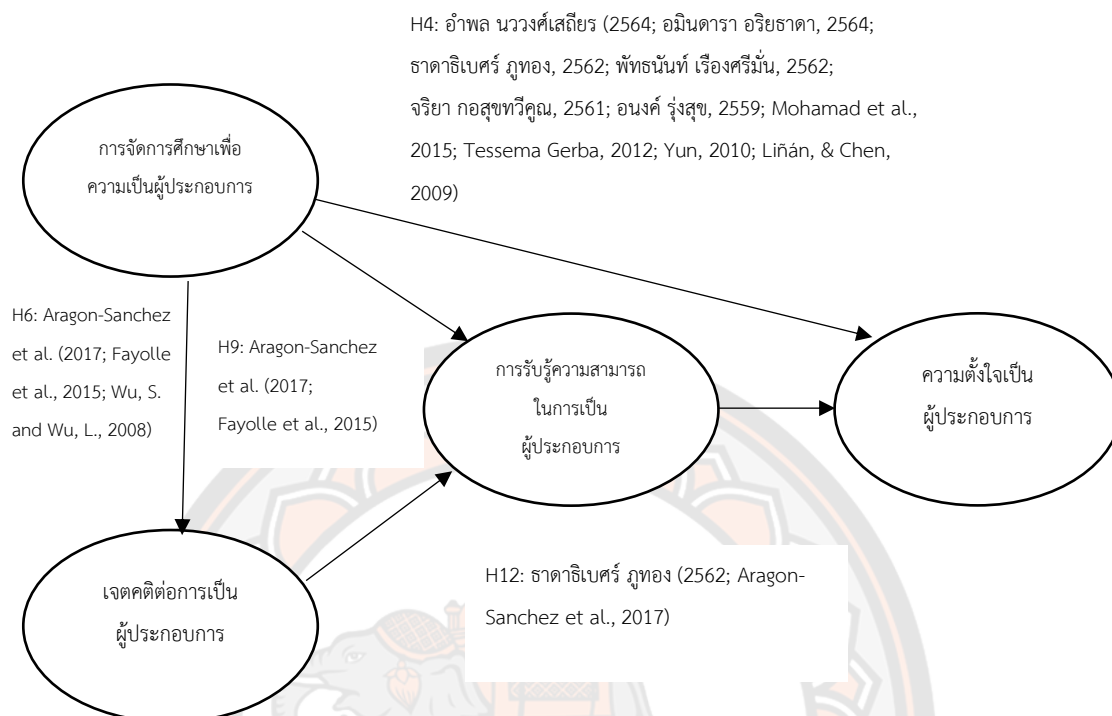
H4: อำพล นววงศ์เสถียร (2564; อมินดารา อริยธาดา, 2564; ธาดาธิเบศร์ ภูทอง, 2562; พัทธนันท์ เรืองศรีมั่น, 2562; จริยา กอสุขทวีคูณ, 2561; อนงค์ รุ่งสุข, 2559; Mohamad et al., 2015; Tessema Gerba, 2012; Yun, 2010; Liñán, & Chen, 2009)

การจัดการศึกษาเพื่อความเป็นผู้ประกอบการ

H6: Aragon-Sanchez et al. (2017; Fayolle et al., 2015; Wu, S. and Wu, L., 2008)

H9: Aragon-Sanchez et al. (2017; Fayolle et al., 2015)

การรับรู้ความสามารถในการเป็นผู้ประกอบการ

ความตั้งใจเป็นผู้ประกอบการ

เจตคติต่อการเป็นผู้ประกอบการ

H12: ธาดาธิเบศร์ ภูทอง (2562; Aragon-Sanchez et al., 2017)